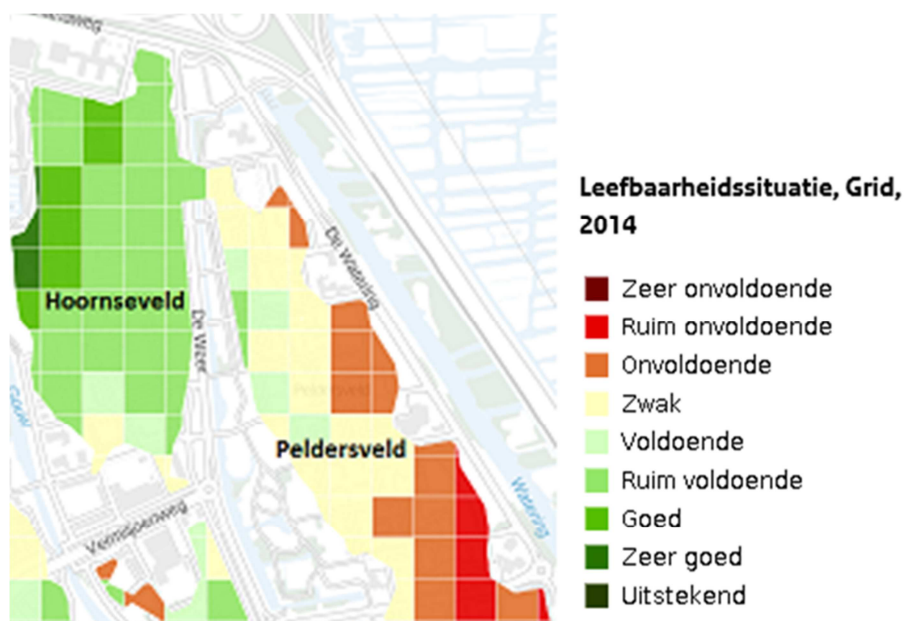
Hoornseveld

De Wetering

De Wetering

De Waser

Peldersveld

Peldersveld

Vermeerenweg

Wetering

Leefbaarheidssituatie, Grid, 2014

Zeer onvoldoende
Ruim onvoldoende
Onvoldoende
Zwak
Voldoende
Ruim voldoende
Goed
Zeer goed
Uitstekend